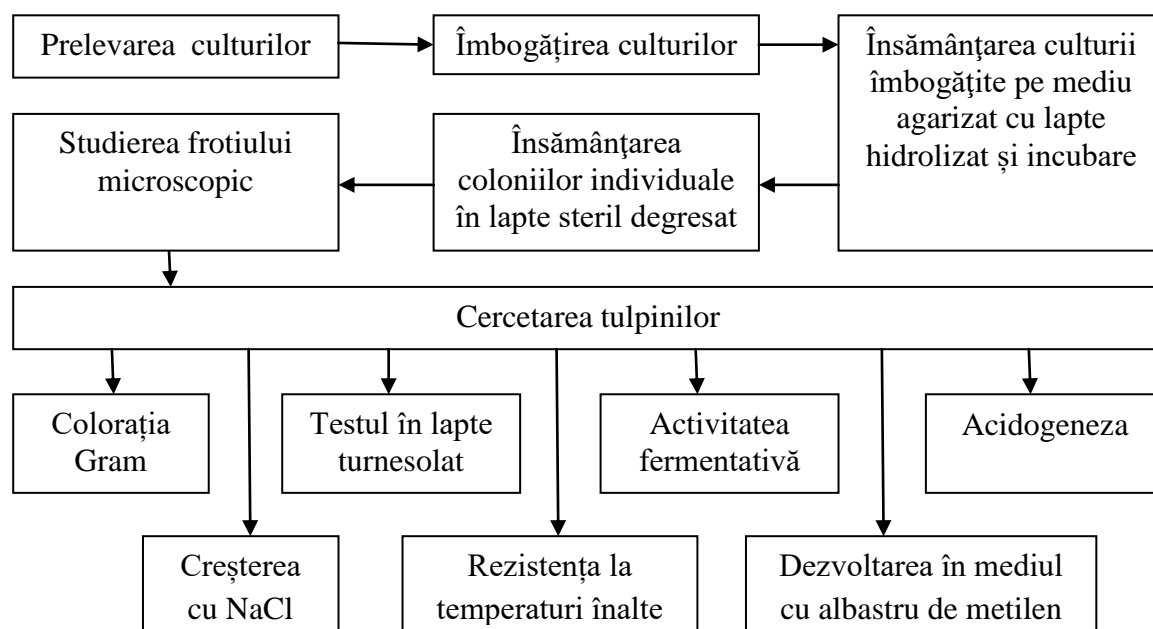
Prelevarea culturilor

Îmbogăţirea culturilor

Însămânţarea culturii îmbogăţite pe mediu agarizat cu lapte hidrolizat și incubare

Însămânţarea coloniilor individuale în lapte steril degresat

Studierea frotiului microscopic

Cercetarea tulpinilor

Colorația Gram

Testul în lapte turnesolat

Activitatea fermentativă

Acidogeneza

Creșterea cu NaCl

Rezistența la temperaturi înalte

Dezvoltarea în mediul cu albastru de metilen